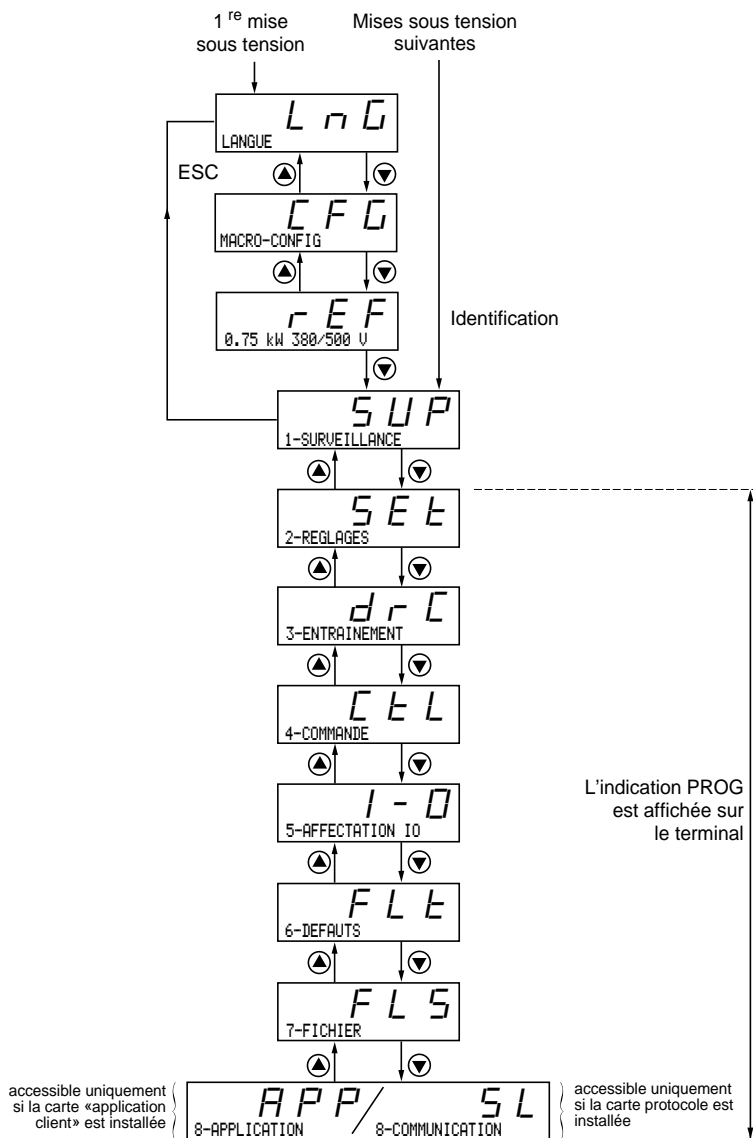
1 $^{re}$ mise sous tension

Mises sous tension suivantes

LnG
LANGUE

ESC

CFG
MACRO-CONFIG

rEF
0.75 kW 380/500 V

Identification

SUP
1-SURVEILLANCE

SEt
2-REGLAGES

drC
3-ENTRAINEMENT

CtL
4-COMMANDE

I-O
5-AFFECTATION IO

FLt
6-DEFAUTS

FLS
7-FICHIER

L'indication PROG est affichée sur le terminal

accessible uniquement si la carte «application client» est installée

APP/ SL
8-APPLICATION 8-COMMUNICATION

accessible uniquement si la carte protocole est installée